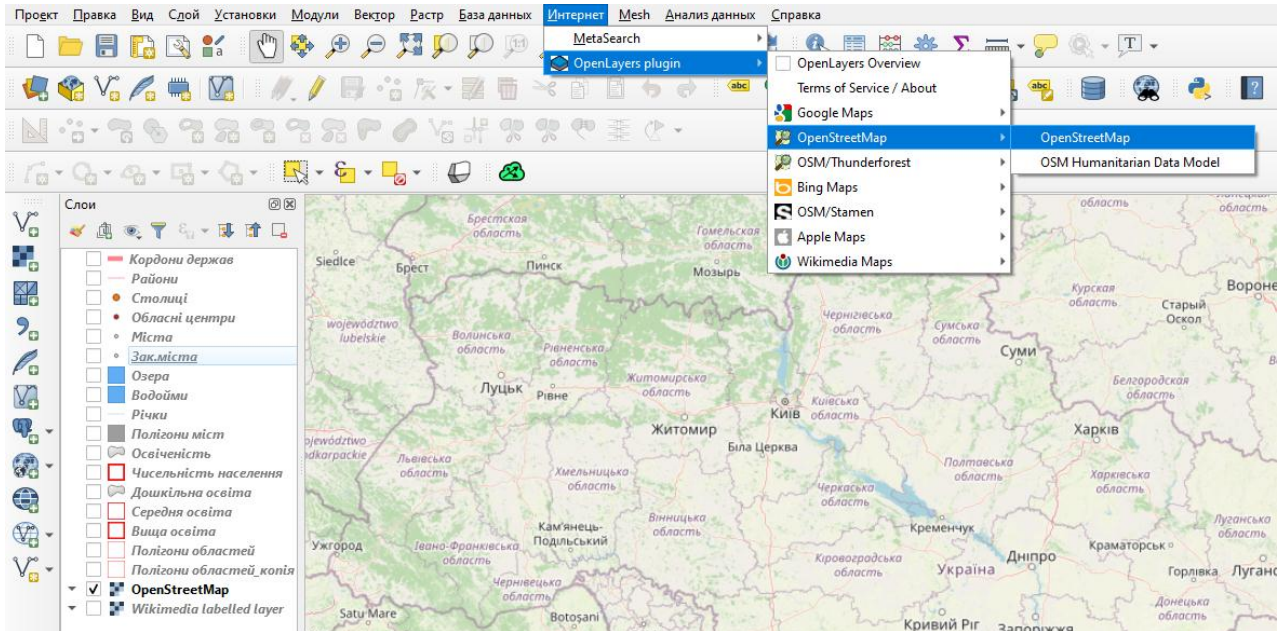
Проект Правка Вид Слой Установки Модули Вектор Растр База данных Интернет Mesh Анализ данных Справка

MetaSearch
OpenLayers plugin

OpenLayers Overview
Terms of Service / About
Google Maps
OpenStreetMap
OSM/Thunderforest
Bing Maps
OSM/Stamen
Apple Maps
Wikimedia Maps

OpenStreetMap
OSM Humanitarian Data Model

Слои

Кордони держав
Райони
Столиці
Обласні центри
Міста
Зак.міста
Озера
Водойми
Річки
Полігони міст
Освіченість
Чисельність населення
Дошкільна освіта
Середня освіта
Вища освіта
Полігони областей
Полігони областей_копія
OpenStreetMap
Wikimedia labelled layer

Брестская область
Siedlce
Брест
Пинск
Гомельская область
Мозырь
województwo lubelskie
Волинська область
Рівненська область
Житомирська область
Чернігівська область
Сумська область
Суми
Курская область
Старый Оскол
Вороне
Луцьк
Рівне
Київ
Київська область
Белгородская область
Житомир
Біла Церква
Харків
województwo podkarpackie
Львівська область
Хмельницька область
Полтавська область
Харківська область
Черкаська область
Вінницька область
Кам'янець-Подільський
Кременчук
Луганська область
Ужгород
Івано-Франківська область
Кіровоградська область
Україна
Дніпро
Краматорськ
Горлівка
Луган
Чернівецька область
Satu Mare
Botoșani
Кривий Ріг
Запоріжжя
Донецька область
область
область